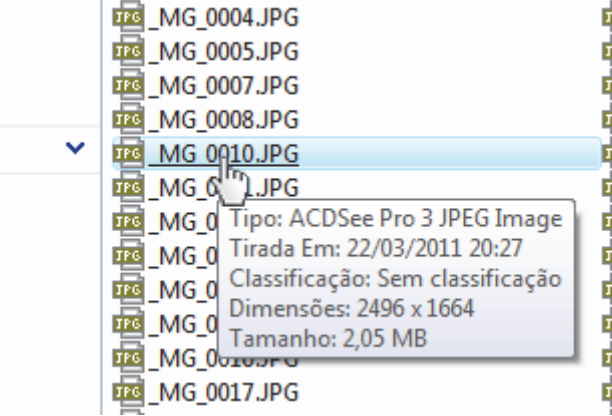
JPG _MG_0004.JPG
JPG _MG_0005.JPG
JPG _MG_0007.JPG
JPG _MG_0008.JPG
JPG _MG_0010.JPG
JPG _MG_0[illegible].JPG
JPG _MG_0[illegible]
JPG _MG_0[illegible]
JPG _MG_0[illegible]
JPG _MG_0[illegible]
JPG _MG_0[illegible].JPG
JPG _MG_0017.JPG

Tipo: ACDSee Pro 3 JPEG Image
Tirada Em: 22/03/2011 20:27
Classificação: Sem classificação
Dimensões: 2496 x 1664
Tamanho: 2,05 MB